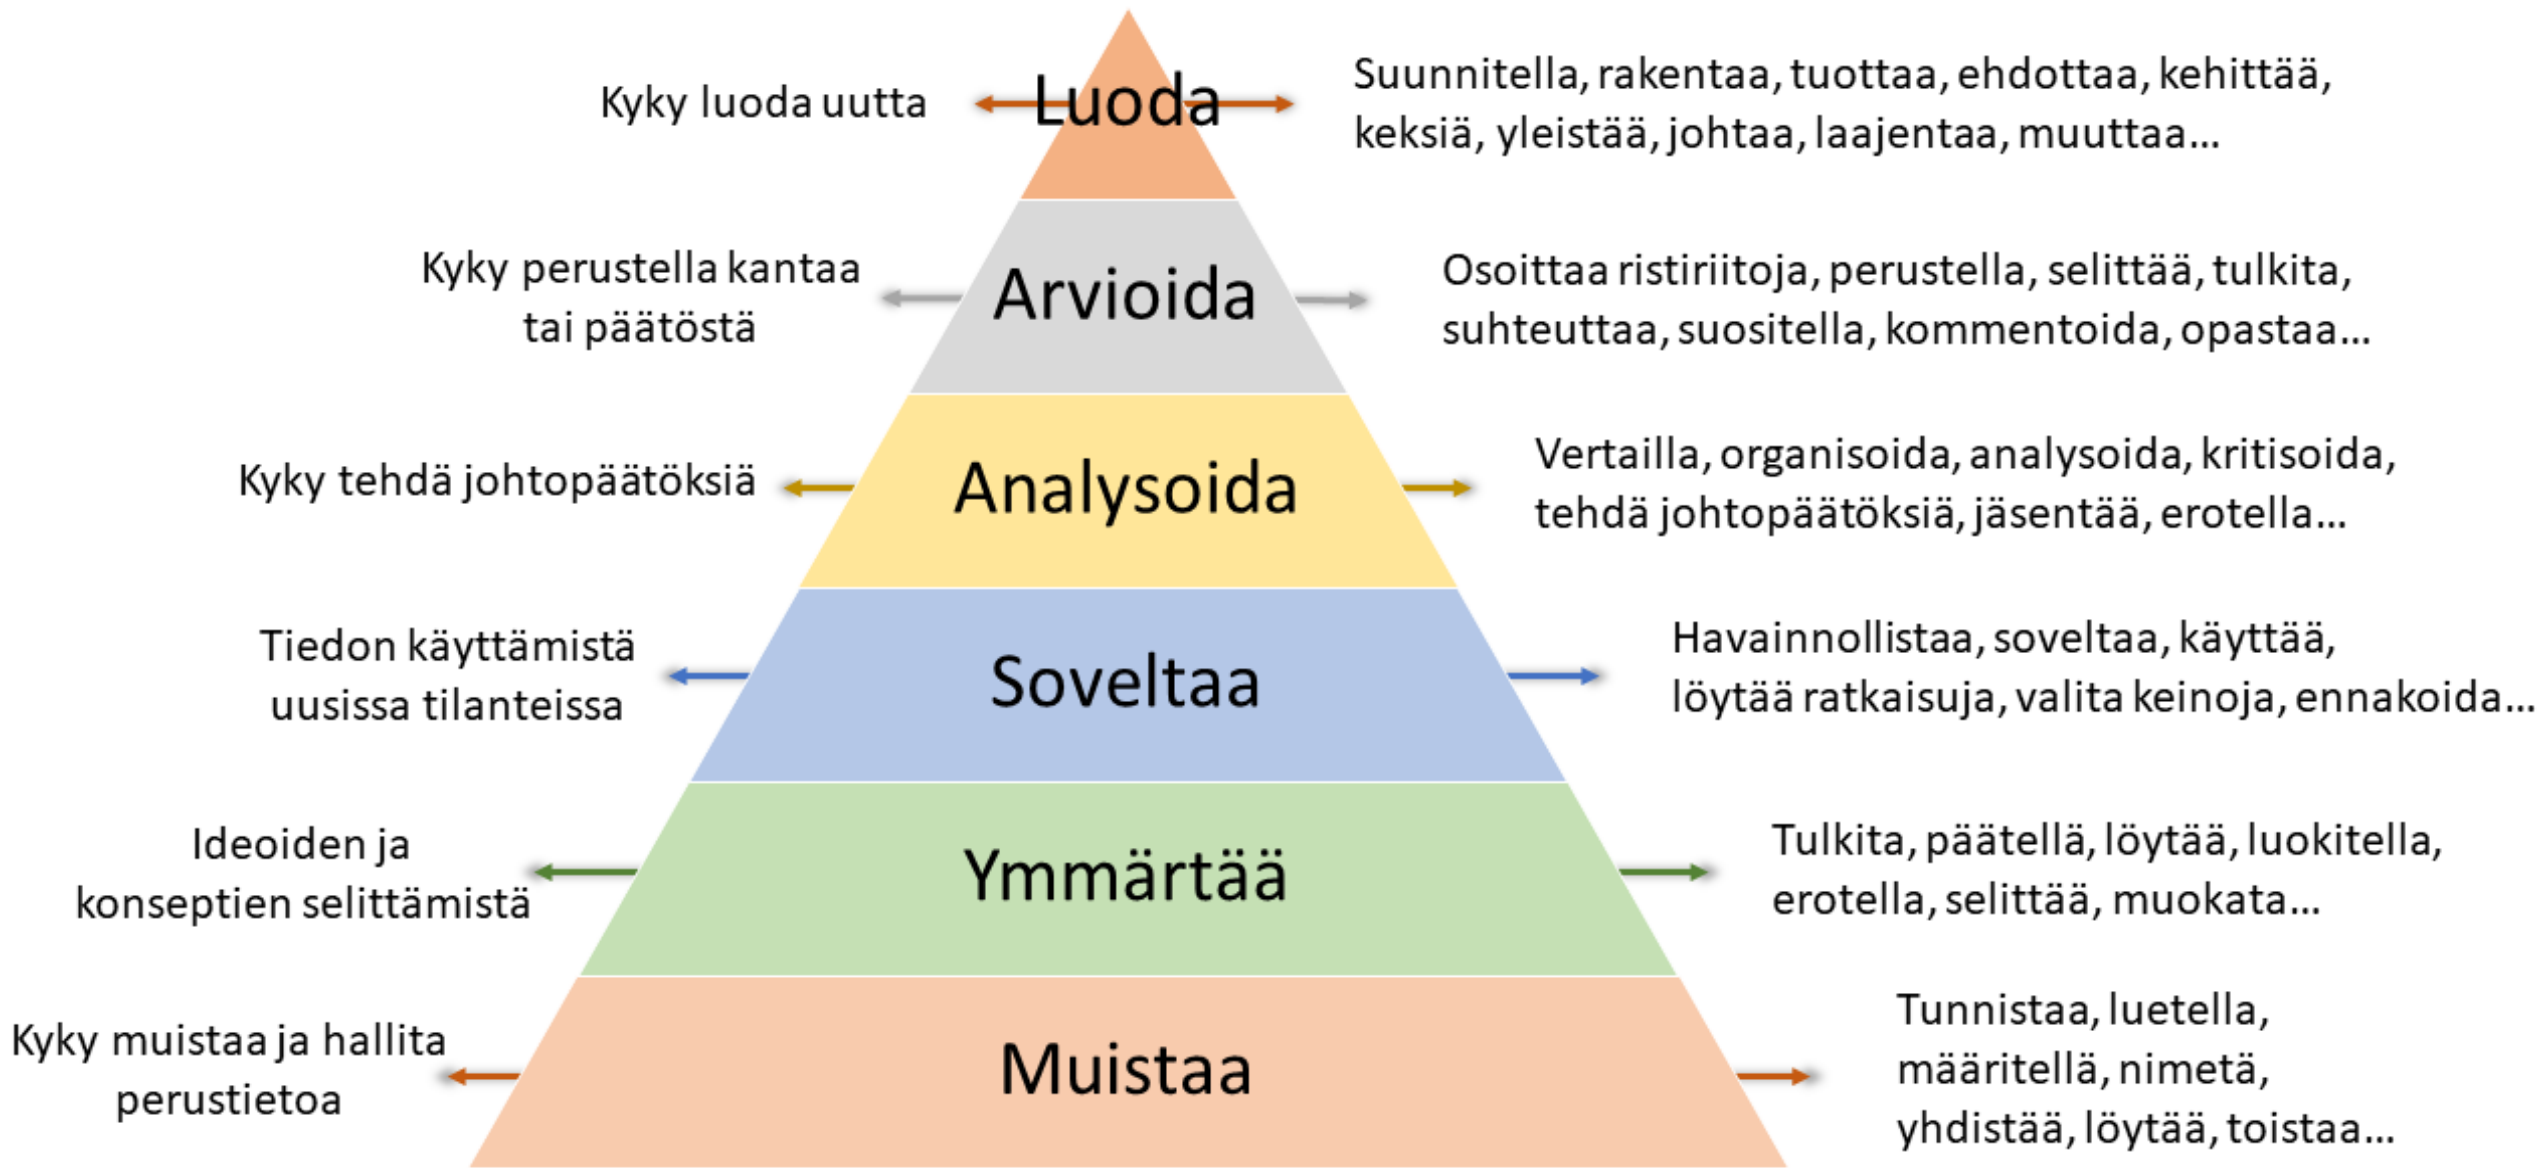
Kyky luoda uutta

Luoda

Suunnitella, rakentaa, tuottaa, ehdottaa, kehittää, keksiä, yleistää, johtaa, laajentaa, muuttaa...

Kyky perustella kantaa tai päätöstä

Arvioida

Osoittaa ristiriitoja, perustella, selittää, tulkita, suhteuttaa, suositella, kommentoida, opastaa...

Kyky tehdä johtopäätöksiä

Analysoida

Vertailla, organisoida, analysoida, kritisoida, tehdä johtopäätöksiä, jäsentää, erotella...

Tiedon käyttämistä uusissa tilanteissa

Soveltaa

Havainnollistaa, soveltaa, käyttää, löytää ratkaisuja, valita keinoja, ennakoida...

Ideoiden ja konseptien selittämistä

Ymmärtää

Tulkita, päätellä, löytää, luokitella, erotella, selittää, muokata...

Kyky muistaa ja hallita perustietoa

Muistaa

Tunnistaa, luetella, määritellä, nimetä, yhdistää, löytää, toistaa...